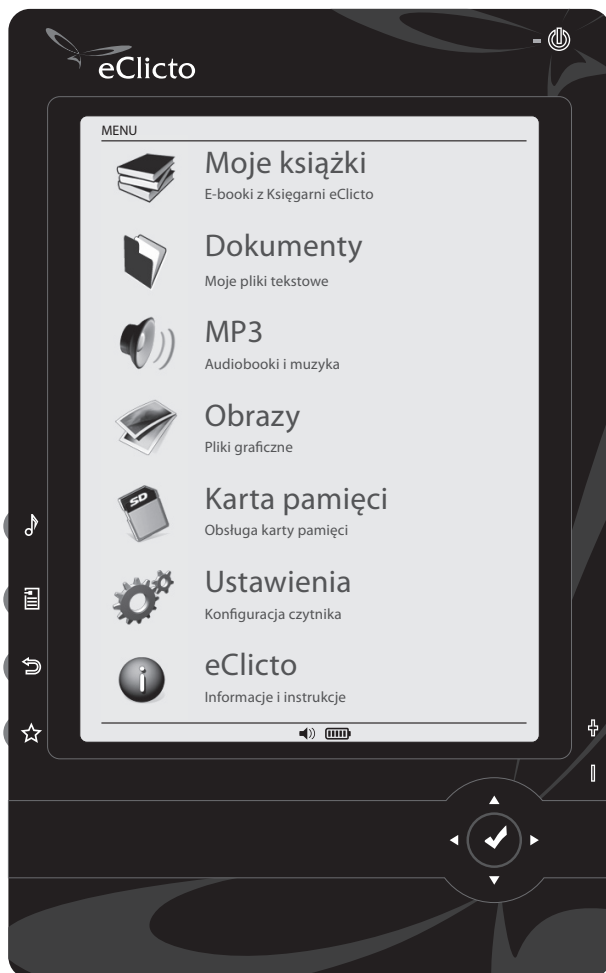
eClicto

MENU

Moje książki
E-booki z Księgarni eClicto

Dokumenty
Moje pliki tekstowe

MP3
Audiobooki i muzyka

Obrazy
Pliki graficzne

SD

Karta pamięci
Obsługa karty pamięci

Ustawienia
Konfiguracja czytnika

eClicto
Informacje i instrukcje